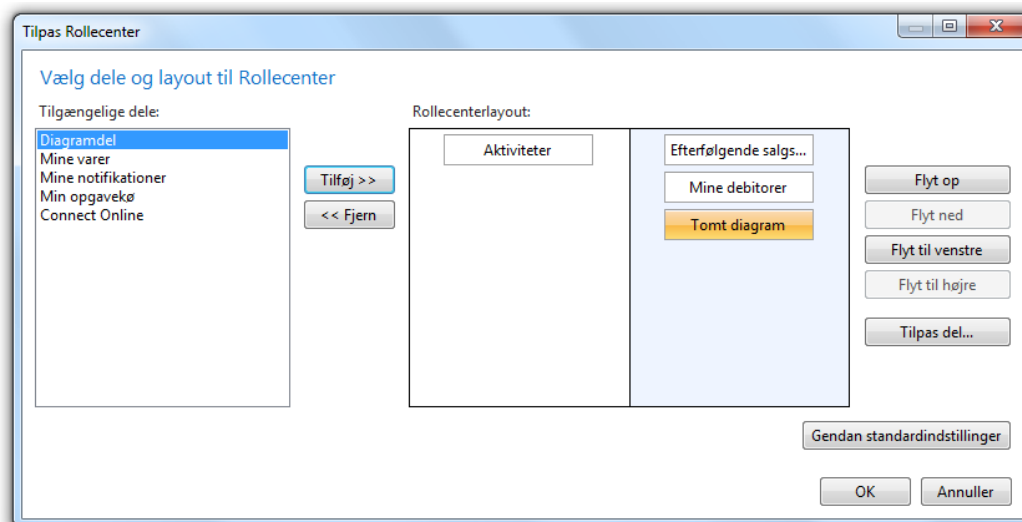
Tilpas Rollecenter

Vælg dele og layout til Rollecenter

Tilgængelige dele:

Diagramdel
Mine varer
Mine notifikationer
Min opgavekø
Connect Online

Tilføj >>

<< Fjern

Rollecenterlayout:

Aktiviteter

Efterfølgende salgs...

Mine debitorer

Tomt diagram

Flyt op

Flyt ned

Flyt til venstre

Flyt til højre

Tilpas del...

Gendan standardindstillinger

OK

Annuller